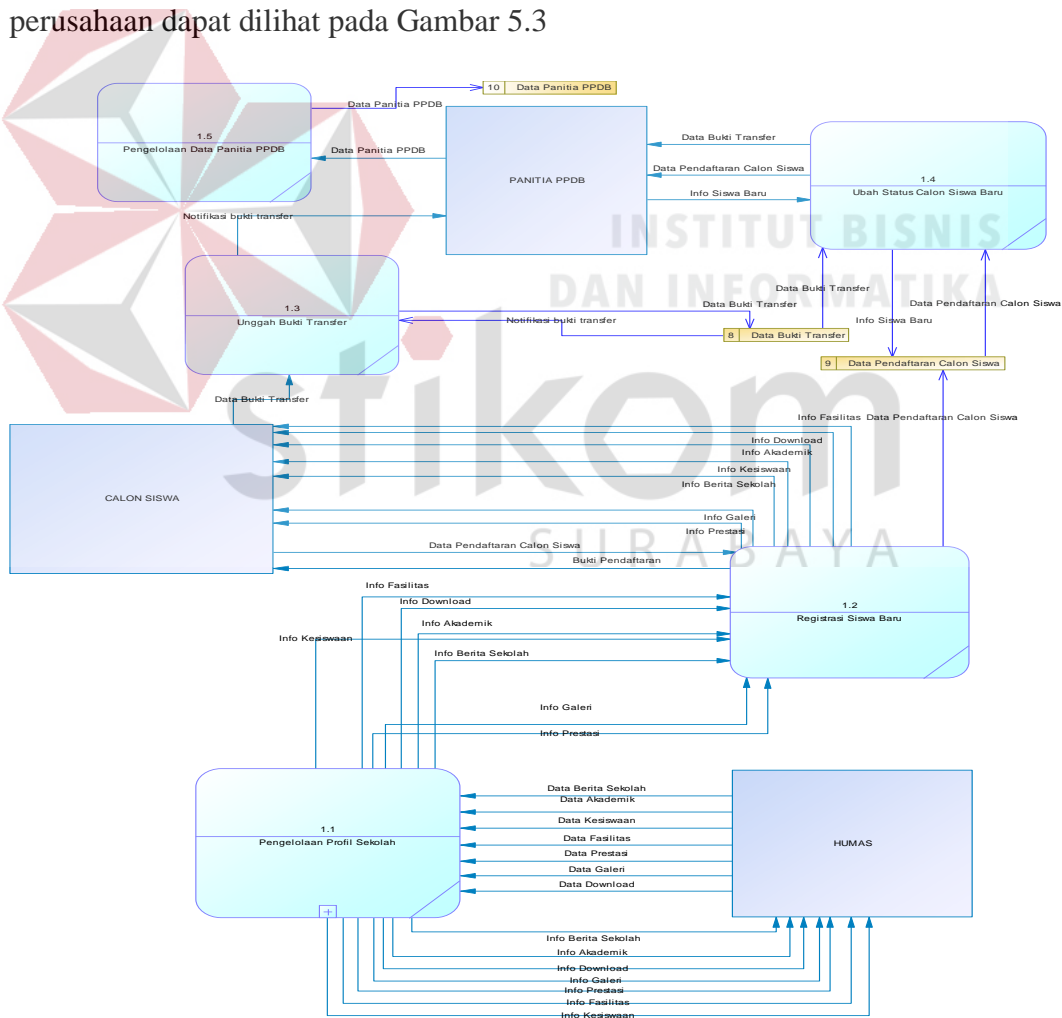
perusahaan dapat dilihat pada Gambar 5.3

10 Data Panitia PPDB

Data Panitia PPDB

1.5
Pengelolaan Data Panitia PPDB

Data Panitia PPDB

PANITIA PPDB

Data Bukti Transfer

Data Pendaftaran Calon Siswa

Info Siswa Baru

1.4
Ubah Status Calon Siswa Baru

Notifikasi bukti transfer

INSTITUT BISNIS
DAN INFORMATIKA

1.3
Unggah Bukti Transfer

Data Bukti Transfer

Notifikasi bukti transfer

8 Data Bukti Transfer

Data Bukti Transfer

Info Siswa Baru

Data Pendaftaran Calon Siswa

9 Data Pendaftaran Calon Siswa

Data Bukti Transfer

Info Fasilitas Data Pendaftaran Calon Siswa

Info Download

Info Akademik

Info Kesiswaan

Info Berita Sekolah

CALON SISWA

Info Galeri

Info Prestasi

Data Pendaftaran Calon Siswa

Bukti Pendaftaran

SURABAYA

Info Fasilitas

Info Download

1.2
Registrasi Siswa Baru

Info Akademik

Info Kesiswaan

Info Berita Sekolah

Info Galeri

Info Prestasi

Data Berita Sekolah

Data Akademik

Data Kesiswaan

1.1
Pengelolaan Profil Sekolah

Data Fasilitas

Data Prestasi

Data Galeri

Data Download

HUMAS

Info Berita Sekolah

Info Akademik

Info Download

Info Galeri

Info Prestasi

Info Fasilitas

Info Kesiswaan